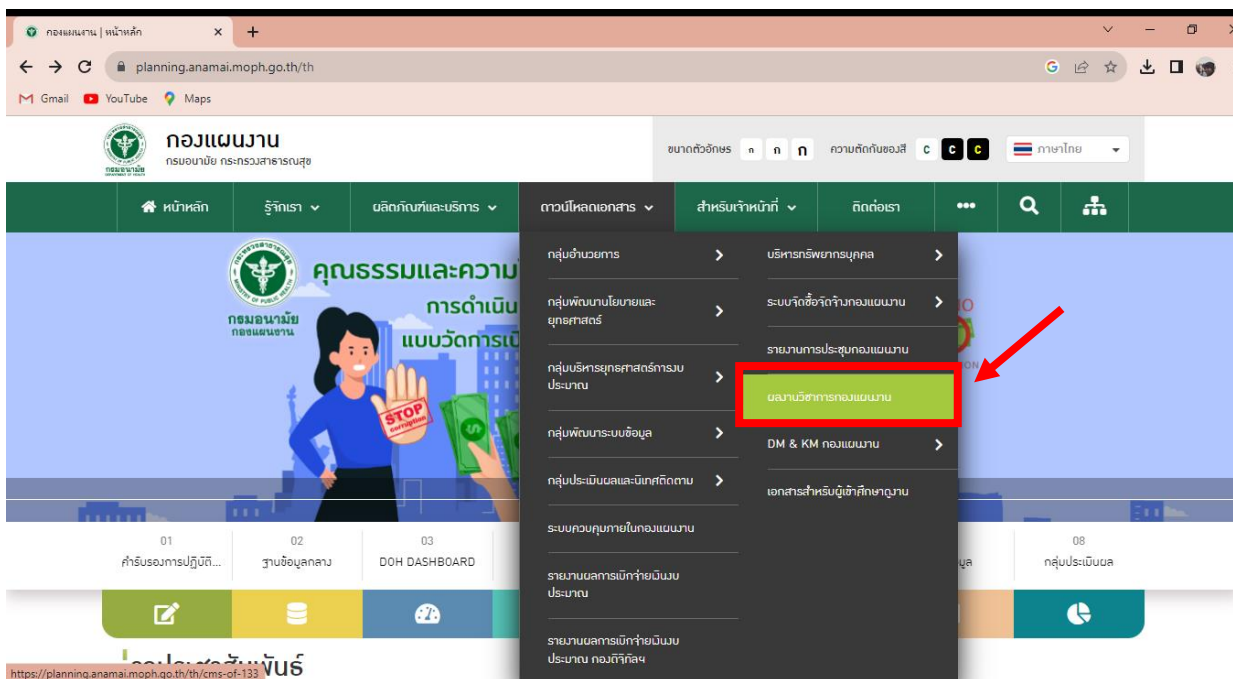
กองแผนงาน | หน้าหลัก ×
planning.anamai.moph.go.th/th
Gmail YouTube Maps

กองแผนงาน
กรมอนามัย กระทรวงสาธารณสุข
ขนาดตัวอักษร ก ก ก ความตัดกันของสี C C C ภาษาไทย

หน้าหลัก | รู้จักเรา | ผลิตภัณฑ์และบริการ | ดาวน์โหลดเอกสาร | สำหรับเจ้าหน้าที่ | ติดต่อเรา

คุณธรรมและความ
การดำเนิน
แบบวัดการเ
กรมอนามัย
กองแผนงาน
STOP corruption

กลุ่มอำนวยการ
กลุ่มพัฒนานโยบายและยุทธศาสตร์
กลุ่มบริหารยุทธศาสตร์การงบประมาณ
กลุ่มพัฒนาระบบข้อมูล
กลุ่มประเมินผลและนิเทศติดตาม
ระบบควบคุมภายในกองแผนงาน
รายงานผลการเบิกจ่ายเงินงบประมาณ
รายงานผลการเบิกจ่ายเงินงบประมาณ กองดิจิทัลฯ

บริหารทรัพยากรบุคคล
ระบบจัดซื้อจัดจ้างกองแผนงาน
รายงานการประชุมกองแผนงาน
ผลงานวิชาการกองแผนงาน
DM & KM กองแผนงาน
เอกสารสำหรับผู้เข้าศึกษาดูงาน

01 คำรับรองการปฏิบัติ...
02 ฐานข้อมูลกลาง
03 DOH DASHBOARD
มูล
08 กลุ่มประเมินผล

https://planning.anamai.moph.go.th/th/cms-of-133
ประชาสัมพันธ์